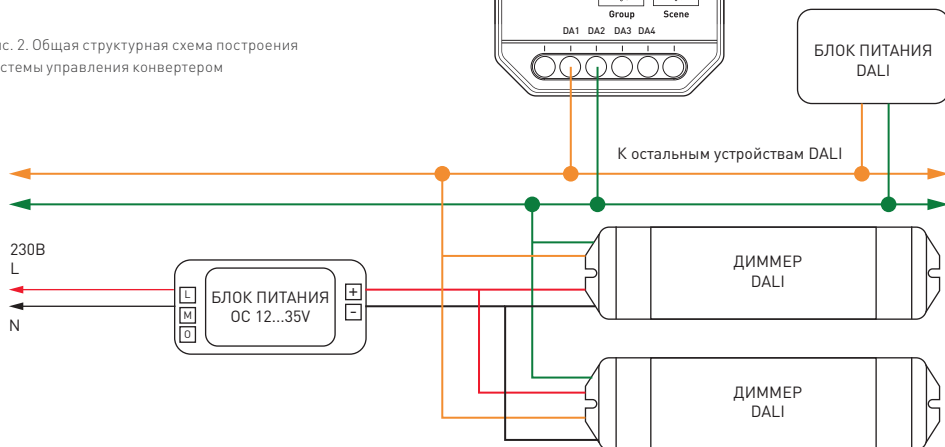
іс. 2. Общая структурная схема построения
стемы управления конвертером

Group Scene

DA1 DA2 DA3 DA4

БЛОК ПИТАНИЯ
DALI

К остальным устройствам DALI

230В
L

N

L
M
O

БЛОК ПИТАНИЯ
ОС 12...35V

+
−

ДИММЕР
DALI

ДИММЕР
DALI